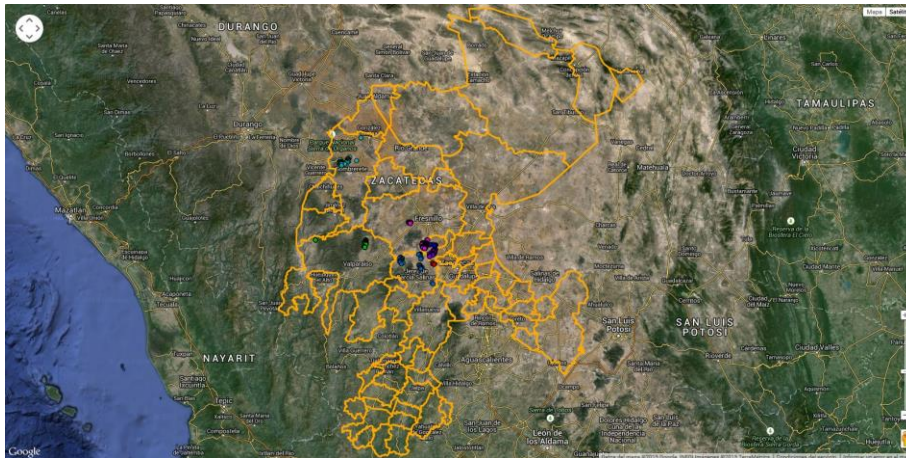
Mapa Satéli
DURANGO
TAMAULIPAS
Durango
ZACATECAS
Fresnillo
Mazatlán
Zacatecas
Valparaíso
Matehuala
Ciudad Victoria
San Luis Potosí
SAN LUIS POTOSÍ
NAYARIT
Aguascalientes
Tepic
León de los Aldama
Ciudad Valles
Google